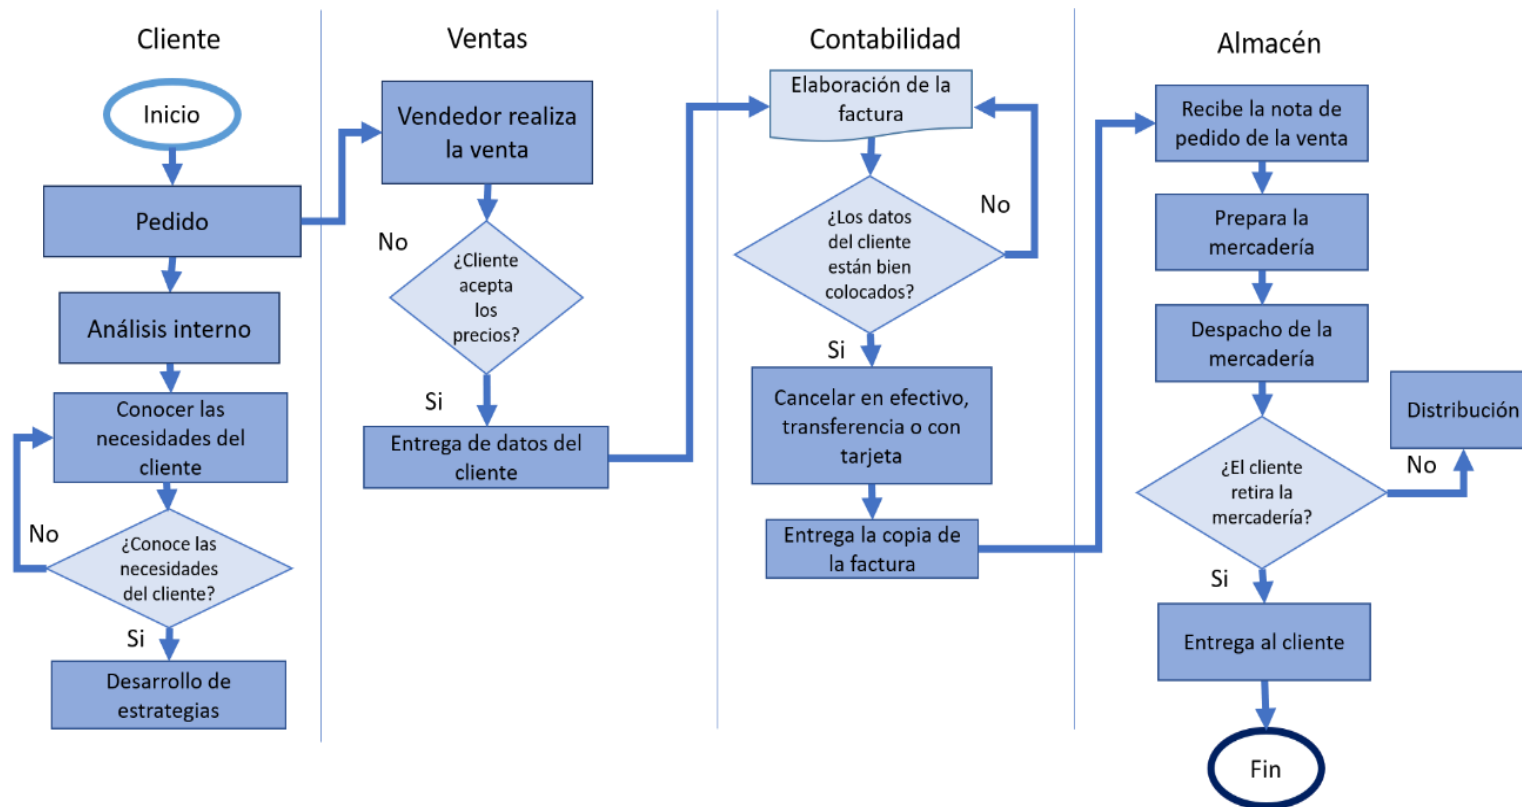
Cliente

Inicio

Pedido

Análisis interno

Conocer las necesidades del cliente

No

¿Conoce las necesidades del cliente?

Si

Desarrollo de estrategias

Ventas

Vendedor realiza la venta

No

¿Cliente acepta los precios?

Si

Entrega de datos del cliente

Contabilidad

Elaboración de la factura

¿Los datos del cliente están bien colocados?

No

Si

Cancelar en efectivo, transferencia o con tarjeta

Entrega la copia de la factura

Almacén

Recibe la nota de pedido de la venta

Prepara la mercadería

Despacho de la mercadería

Distribución

No

¿El cliente retira la mercadería?

Si

Entrega al cliente

Fin